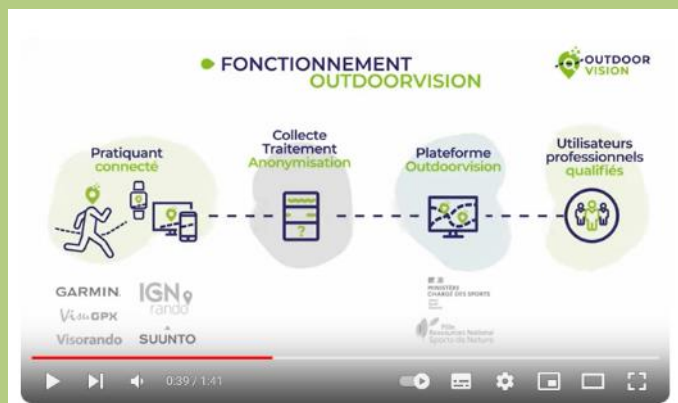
FONCTIONNEMENT OUTDOORVISION

OUTDOOR VISION

Pratiquant connecté

Collecte Traitement Anonymisation

Plateforme Outdoorvision

Utilisateurs professionnels qualifiés

GARMIN

IGN rando

VisuGPX

Visorando

SUUNTO

MINISTÈRE CHARGÉ DES SPORTS

Pôle Ressources National Sports de Nature

0:39 / 1:41